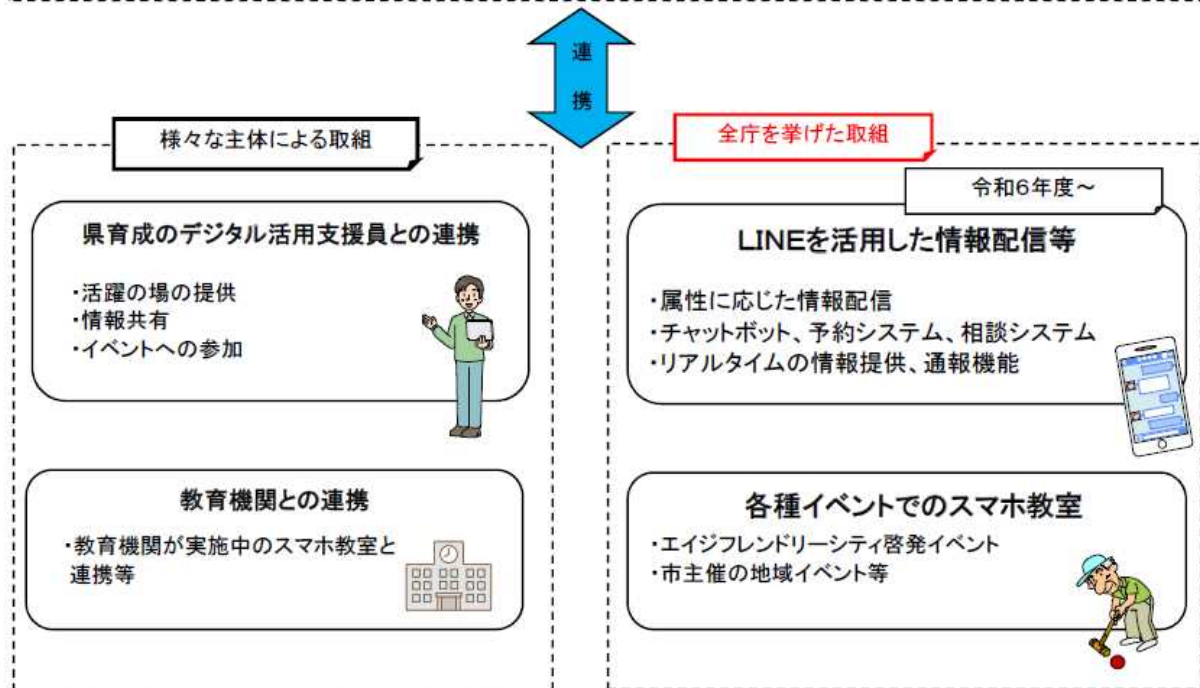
連携

様々な主体による取組

県育成のデジタル活用支援員との連携

・活躍の場の提供
・情報共有
・イベントへの参加

教育機関との連携

・教育機関が実施中のスマホ教室と連携等

全庁を挙げた取組

令和6年度～

LINEを活用した情報配信等

・属性に応じた情報配信
・チャットボット、予約システム、相談システム
・リアルタイムの情報提供、通報機能

各種イベントでのスマホ教室

・エイジフレンドリーシティ啓発イベント
・市主催の地域イベント等